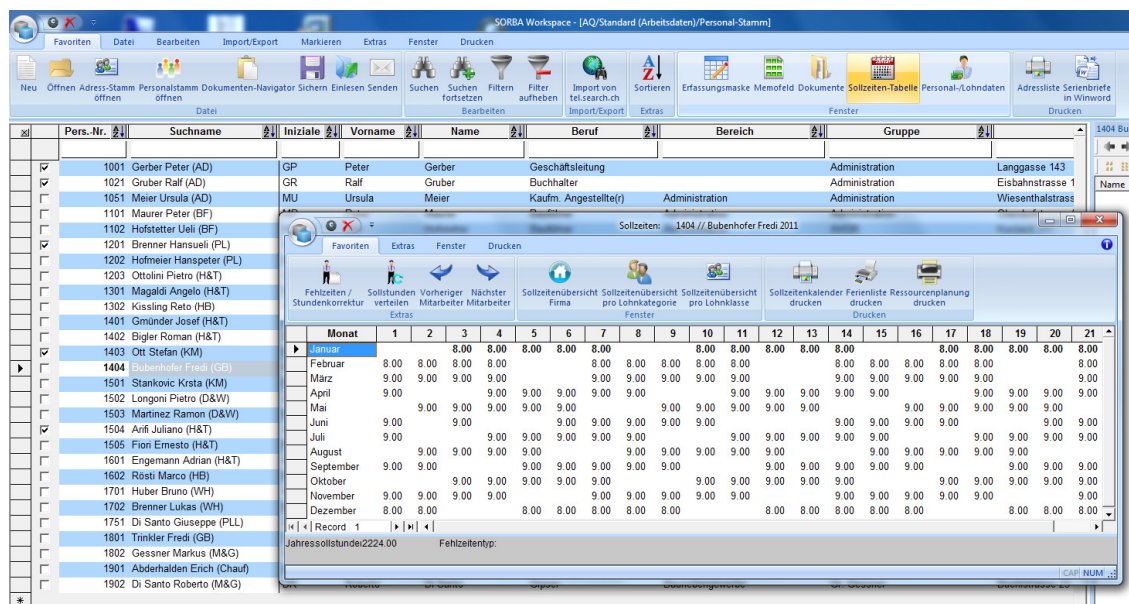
SORBA Workspace - [AQ/Standard (Arbeitsdaten)/Personal-Stamm]

Favoriten Datei Bearbeiten Import/Export Markieren Extras Fenster Drucken

Neu Öffnen Adress-Stamm öffnen Personalstamm öffnen Dokumenten-Navigator Sichern Einlesen Senden
Datei
Suchen Suchen fortsetzen Filtern Filter aufheben
Bearbeiten
Import von tel.search.ch
Import/Export
Sortieren
Extras
Erfassungsmaske Memofeld Dokumente Sollzeiten-Tabelle Personal-/Lohndaten
Fenster
Adressliste Serienbriefe in Winword
Drucken

| | Pers.-Nr. | Suchname | Initiale | Vorname | Name | Beruf | Bereich | Gruppe | |
|---|---|---|---|---|---|---|---|---|---|
| ☑ | 1001 | Gerber Peter (AD) | GP | Peter | Gerber | Geschäftsleitung | | Administration | Langgasse 143 |
| ☑ | 1021 | Gruber Ralf (AD) | GR | Ralf | Gruber | Buchhalter | | Administration | Eisbahnstrasse 1 |
| ☐ | 1051 | Meier Ursula (AD) | MU | Ursula | Meier | Kaufm. Angestellte(r) | Administration | Administration | Wiesenthalstrass |
| ☐ | 1101 | Maurer Peter (BF) | | | | | | | |
| ☐ | 1102 | Hofstetter Ueli (BF) | | | | | | | |
| ☑ | 1201 | Brenner Hansueli (PL) | | | | | | | |
| ☐ | 1202 | Hofmeier Hanspeter (PL) | | | | | | | |
| ☐ | 1203 | Ottolini Pietro (H&T) | | | | | | | |
| ☐ | 1301 | Magaldi Angelo (H&T) | | | | | | | |
| ☐ | 1302 | Kissling Reto (HB) | | | | | | | |
| ☐ | 1401 | Gmünder Josef (H&T) | | | | | | | |
| ☐ | 1402 | Bigler Roman (H&T) | | | | | | | |
| ☑ | 1403 | Ott Stefan (KM) | | | | | | | |
| ☐ | 1404 | Bubenhofer Fredi (GB) | | | | | | | |
| ☐ | 1501 | Stankovic Krsta (KN) | | | | | | | |
| ☐ | 1502 | Longoni Pietro (D&W) | | | | | | | |
| ☐ | 1503 | Martinez Ramon (D&W) | | | | | | | |
| ☑ | 1504 | Arifi Juliano (H&T) | | | | | | | |
| ☐ | 1505 | Fiori Ernesto (H&T) | | | | | | | |
| ☐ | 1601 | Engemann Adrian (H&T) | | | | | | | |
| ☐ | 1602 | Rösti Marco (HB) | | | | | | | |
| ☐ | 1701 | Huber Bruno (WH) | | | | | | | |
| ☐ | 1702 | Brenner Lukas (WH) | | | | | | | |
| ☐ | 1751 | Di Santo Giuseppe (PLL) | | | | | | | |
| ☐ | 1801 | Trinkler Fredi (GB) | | | | | | | |
| ☐ | 1802 | Gessner Markus (M&G) | | | | | | | |
| ☐ | 1901 | Abderhalden Erich (Chauf) | | | | | | | |
| ☐ | 1902 | Di Santo Roberto (M&G) | | | | | | | |

1404 Bu
Name

Sollzeiten: 1404 // Bubenhofer Fredi 2011

Favoriten Extras Fenster Drucken

Fehlzeiten / Stundenkorrektur Sollstunden verteilen Vorheriger Mitarbeiter Nächster Mitarbeiter
Extras
Sollzeitenübersicht Firma Sollzeitenübersicht pro Lohnkategorie Sollzeitenübersicht pro Lohnklasse
Fenster
Sollzeitenkalender drucken Ferienliste drucken Ressourcenplanung drucken
Drucken

| Monat | 1 | 2 | 3 | 4 | 5 | 6 | 7 | 8 | 9 | 10 | 11 | 12 | 13 | 14 | 15 | 16 | 17 | 18 | 19 | 20 | 21 |
|---|---|---|---|---|---|---|---|---|---|---|---|---|---|---|---|---|---|---|---|---|---|
| Januar | | | 8.00 | 8.00 | 8.00 | 8.00 | | | | 8.00 | 8.00 | 8.00 | 8.00 | 8.00 | | | 8.00 | 8.00 | 8.00 | 8.00 | 8.00 |
| Februar | 8.00 | 8.00 | 8.00 | 8.00 | | | 8.00 | 8.00 | 8.00 | 8.00 | 8.00 | | | 8.00 | 8.00 | 8.00 | 8.00 | 8.00 | | | 8.00 |
| März | 9.00 | 9.00 | 9.00 | 9.00 | | | 9.00 | 9.00 | 9.00 | 9.00 | 9.00 | | | 9.00 | 9.00 | 9.00 | 9.00 | 9.00 | | | 9.00 |
| April | 9.00 | | | 9.00 | 9.00 | 9.00 | 9.00 | 9.00 | | | 9.00 | 9.00 | 9.00 | 9.00 | 9.00 | | | 9.00 | 9.00 | 9.00 | 9.00 |
| Mai | | 9.00 | 9.00 | 9.00 | 9.00 | 9.00 | | | 9.00 | 9.00 | 9.00 | 9.00 | 9.00 | | | 9.00 | 9.00 | 9.00 | 9.00 | 9.00 | |
| Juni | 9.00 | | 9.00 | | 9.00 | 9.00 | 9.00 | 9.00 | 9.00 | | | | 9.00 | 9.00 | 9.00 | 9.00 | 9.00 | | | 9.00 | 9.00 |
| Juli | 9.00 | | | 9.00 | 9.00 | 9.00 | 9.00 | 9.00 | | | 9.00 | 9.00 | 9.00 | 9.00 | 9.00 | | | 9.00 | 9.00 | 9.00 | 9.00 |
| August | | 9.00 | 9.00 | 9.00 | 9.00 | | | 9.00 | 9.00 | 9.00 | 9.00 | 9.00 | | | 9.00 | 9.00 | 9.00 | 9.00 | 9.00 | | |
| September | 9.00 | 9.00 | | | 9.00 | 9.00 | 9.00 | 9.00 | 9.00 | | | 9.00 | 9.00 | 9.00 | 9.00 | 9.00 | | | 9.00 | | |
| Oktober | | | 9.00 | 9.00 | 9.00 | 9.00 | | | | 9.00 | 9.00 | 9.00 | 9.00 | 9.00 | | | 9.00 | 9.00 | 9.00 | 9.00 | 9.00 |
| November | 9.00 | 9.00 | 9.00 | 9.00 | | | 9.00 | 9.00 | 9.00 | 9.00 | 9.00 | | | 9.00 | 9.00 | 9.00 | 9.00 | 9.00 | | | 9.00 |
| Dezember | 8.00 | 8.00 | | | 8.00 | 8.00 | 8.00 | 8.00 | 8.00 | | | 8.00 | 8.00 | 8.00 | 8.00 | | | | 8.00 | 8.00 | 8.00 |

Record 1

Jahressollstunden 2224.00 Fehlzeitentyp:

CAP NUM